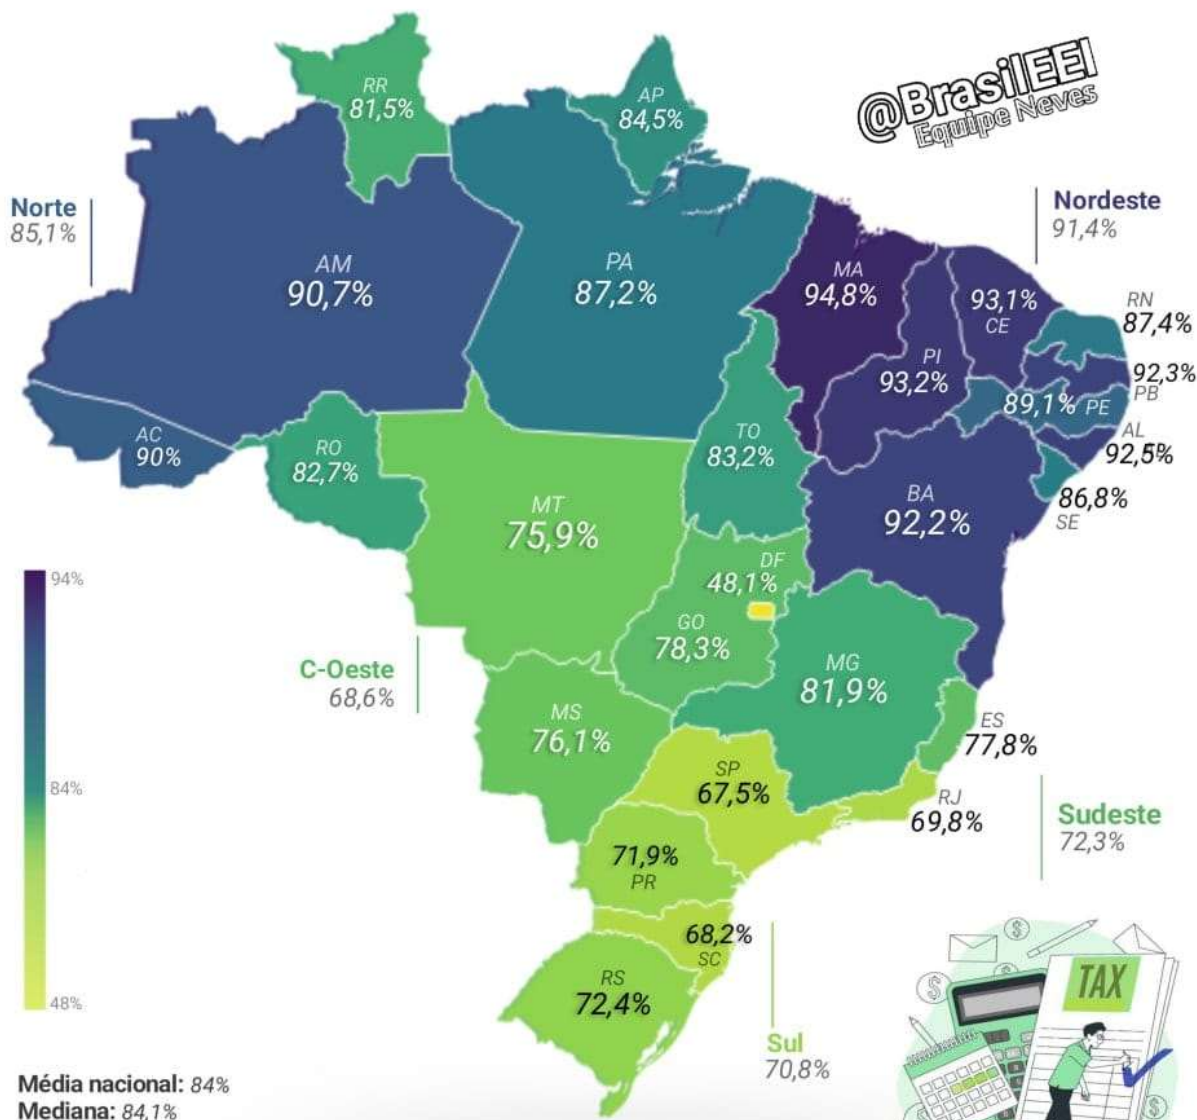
@BrasilEEI
Equipe Neves

Norte
85,1%

Nordeste
91,4%

RR
81,5%

AP
84,5%

AM
90,7%

PA
87,2%

MA
94,8%

93,1%
CE

RN
87,4%

PI
93,2%

92,3%
PB

89,1%
PE

AL
92,5%

AC
90%

RO
82,7%

TO
83,2%

BA
92,2%

86,8%
SE

MT
75,9%

DF
48,1%

GO
78,3%

94%

84%

48%

C-Oeste
68,6%

MG
81,9%

MS
76,1%

ES
77,8%

SP
67,5%

RJ
69,8%

Sudeste
72,3%

71,9%
PR

68,2%
SC

RS
72,4%

Sul
70,8%

TAX

Média nacional: 84%
Mediana: 84,1%